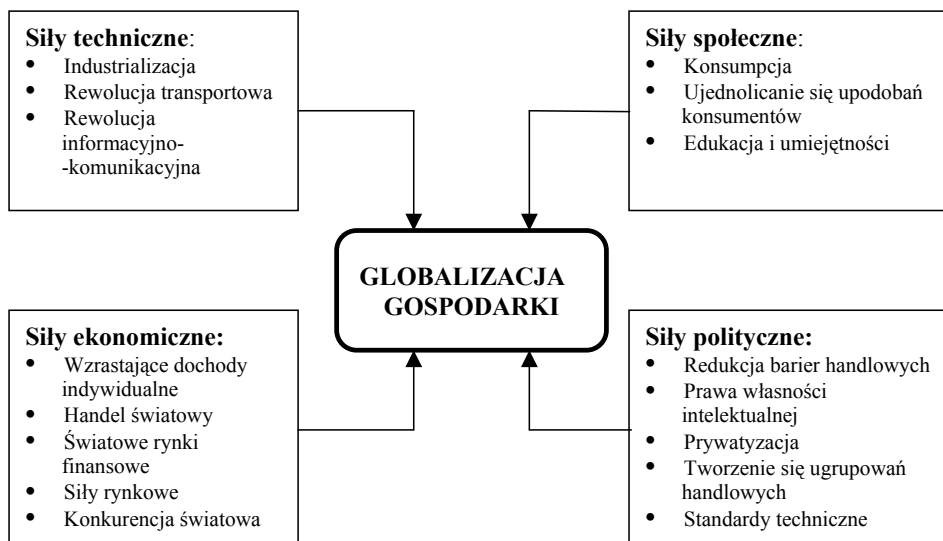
**Siły techniczne**:
- Industrializacja
- Rewolucja transportowa
- Rewolucja informacyjno-komunikacyjna

**Siły społeczne**:
- Konsumpcja
- Ujednolicanie się upodobań konsumentów
- Edukacja i umiejętności

**GLOBALIZACJA GOSPODARKI**

**Siły ekonomiczne:**
- Wzrastające dochody indywidualne
- Handel światowy
- Światowe rynki finansowe
- Siły rynkowe
- Konkurencja światowa

**Siły polityczne:**
- Redukcja barier handlowych
- Prawa własności intelektualnej
- Prywatyzacja
- Tworzenie się ugrupowań handlowych
- Standardy techniczne